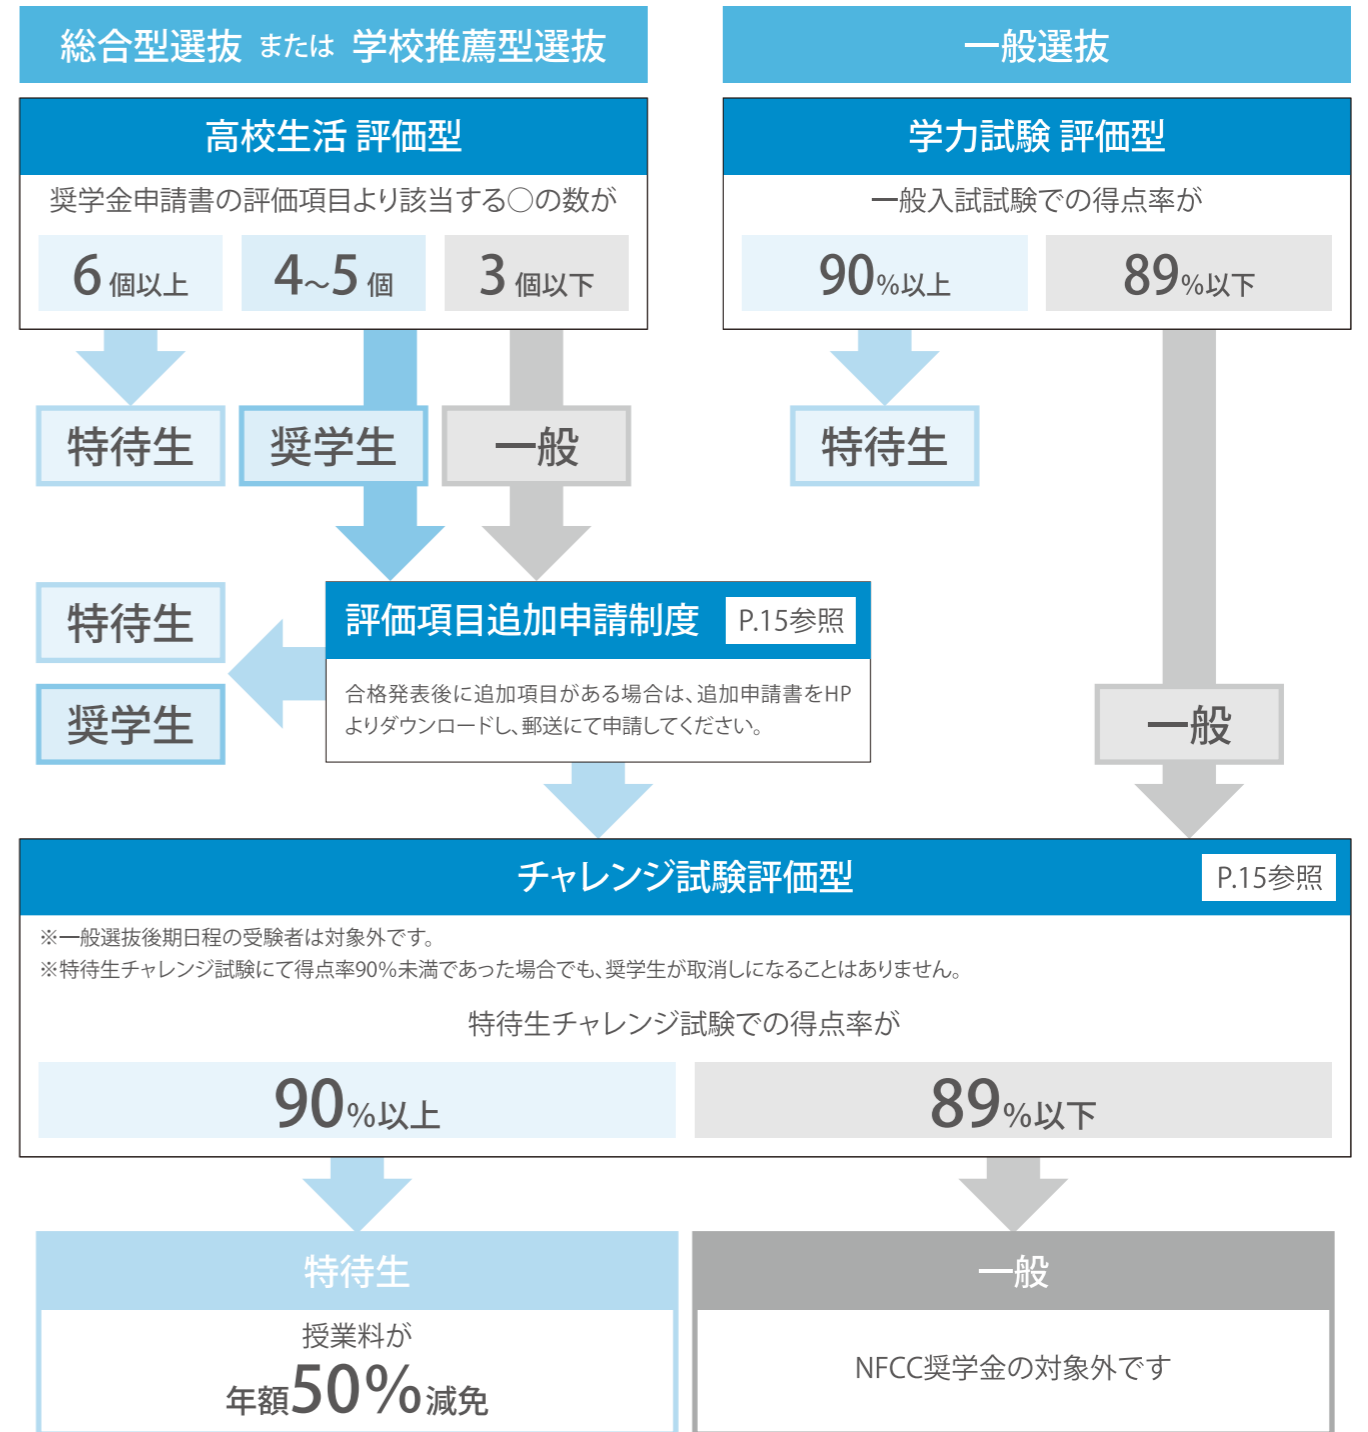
総合型選抜 または 学校推薦型選抜

高校生活 評価型

奨学金申請書の評価項目より該当する◯の数が

6 個以上

4~5 個

3 個以下

特待生

奨学生

一般

一般選抜

学力試験 評価型

一般入試試験での得点率が

90%以上

89%以下

特待生

評価項目追加申請制度 P.15参照

合格発表後に追加項目がある場合は、追加申請書をHPよりダウンロードし、郵送にて申請してください。

特待生

奨学生

一般

チャレンジ試験評価型 P.15参照

※一般選抜後期日程の受験者は対象外です。
※特待生チャレンジ試験にて得点率90%未満であった場合でも、奨学生が取消しになることはありません。

特待生チャレンジ試験での得点率が

90%以上

89%以下

特待生

授業料が
年額50%減免

一般

NFCC奨学金の対象外です